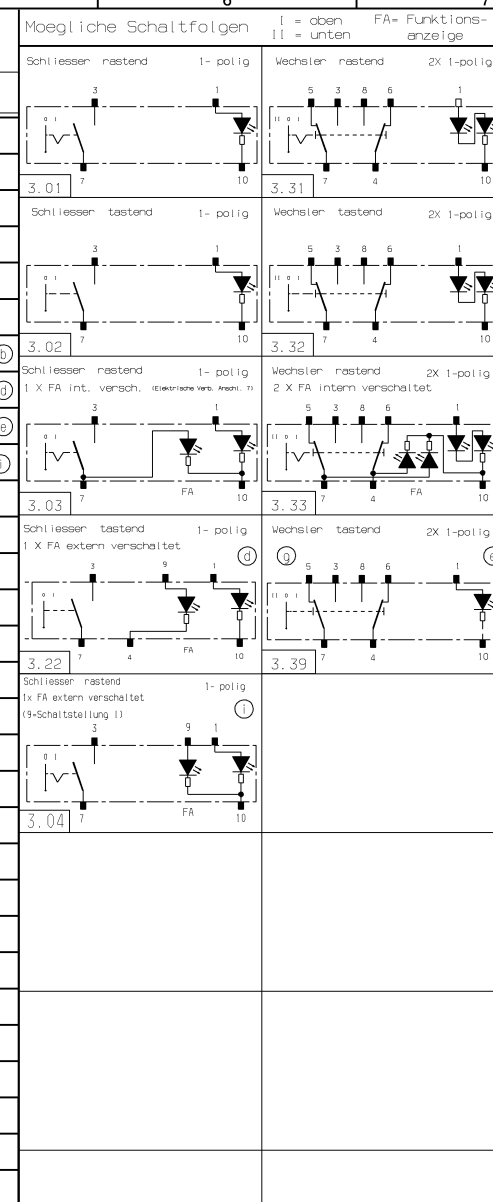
6 7

Moegliche Schaltfolgen
I = oben
II = unten
FA= Funktionsanzeige

Schliesser rastend 1- polig
3 1
0 I
3.01 7 10

Wechsler rastend 2X 1-polig
5 3 8 6 1
II 0 I
3.31 7 4 10

Schliesser tastend 1- polig
3 1
0 I
3.02 7 10

Wechsler tastend 2X 1-polig
5 3 8 6 1
II 0 I
3.32 7 4 10

b
d
e

Schliesser rastend 1- polig
1 X FA int. versch. (Elektrische Verb. Anschl. 7)
3 1
0 I
FA
3.03 7 10

Wechsler rastend 2X 1-polig
2 X FA intern verschaltet
5 3 8 6 1
II 0 I
FA
3.33 7 4 10

Schliesser tastend 1- polig
1 X FA extern verschaltet
d
3 9 1
0 I
FA
3.22 7 4 10

Wechsler tastend 2X 1-polig
g
5 3 8 6 1
II 0 I
3.39 7 4 10

Schliesser rastend 1- polig
1x FA extern verschaltet
(9=Schaltstellung I)
i
3 9 1
0 I
FA
3.04 7 10